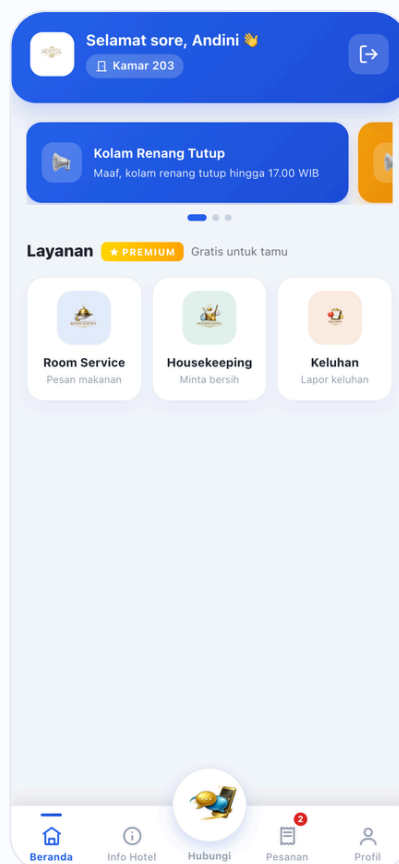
Selamat sore, Andini 👋

Kamar 203

Kolam Renang Tutup

Maaf, kolam renang tutup hingga 17.00 WIB

Layanan ★ PREMIUM Gratis untuk tamu

Room Service
Pesan makanan

Housekeeping
Minta bersih

Keluhan
Lapor keluhan

Beranda

Info Hotel

Hubungi

2
Pesanan

Profil